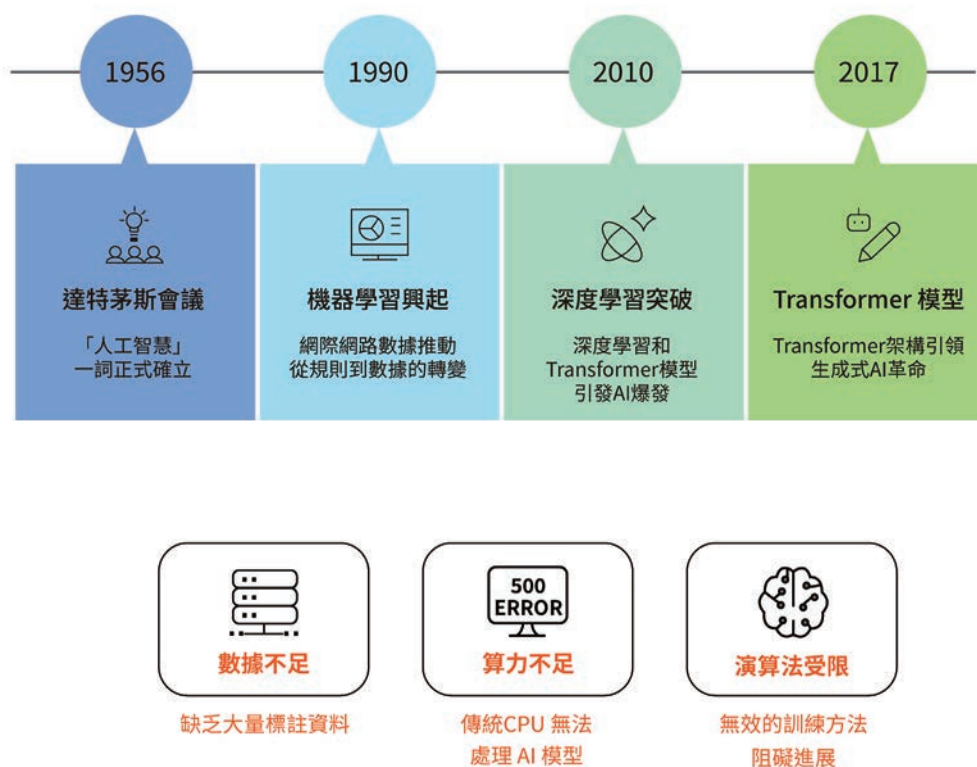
1956

達特茅斯會議

「人工智慧」一詞正式確立

1990

機器學習興起

網際網路數據推動從規則到數據的轉變

2010

深度學習突破

深度學習和Transformer模型引發AI爆發

2017

Transformer 模型

Transformer架構引領生成式AI革命

數據不足

缺乏大量標註資料

500 ERROR

算力不足

傳統CPU 無法處理 AI 模型

演算法受限

無效的訓練方法阻礙進展